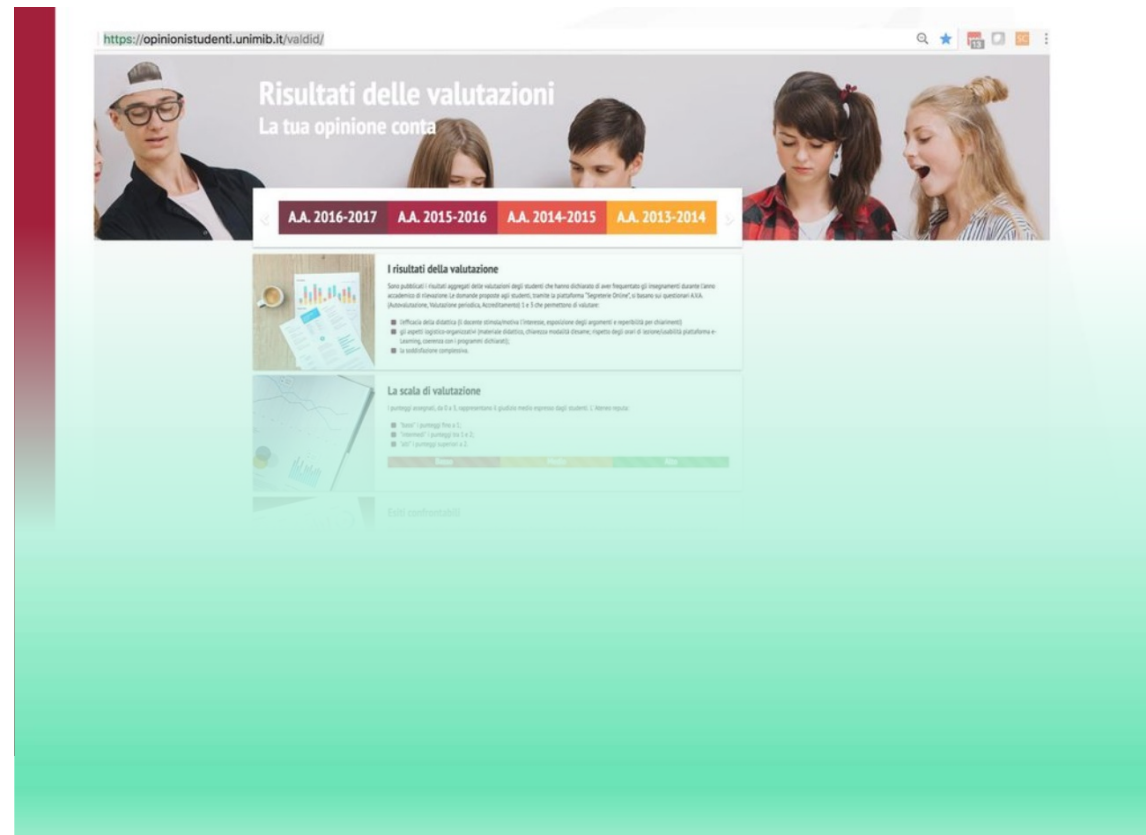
https://opinionistudenti.unimib.it/valdid/

Risultati delle valutazioni
La tua opinione conta

A.A. 2016-2017 A.A. 2015-2016 A.A. 2014-2015 A.A. 2013-2014

I risultati della valutazione

Sono pubblicati i risultati aggregati delle valutazioni degli studenti che hanno dichiarato di aver frequentato gli insegnamenti durante l'anno accademico di rilevazione. Le domande proposte agli studenti, tramite la piattaforma "Segreterie Online", si basano sui questionari A.V.A. (Autovalutazione, Valutazione periodica, Accreditamento) 1 e 3 che permettono di valutare:

efficacia della didattica (il docente stimola/motiva l'interesse, esposizione degli argomenti e reperibilità per chiarimenti);
gli aspetti logistico-organizzativi (materiale didattico, chiarezza modalità d'esame, rispetto degli orari di lezione/usabilità piattaforma e-Learning, coerenza con i programmi dichiarati);
la soddisfazione complessiva.

La scala di valutazione

I punteggi assegnati, da 0 a 3, rappresentano il giudizio medio espresso dagli studenti. L'Ateneo reputa:

"bassi" i punteggi fino a 1;
"intermedi" i punteggi tra 1 e 2;
"alti" i punteggi superiori a 2.

Bassa Media Alta

Esiti confrontati